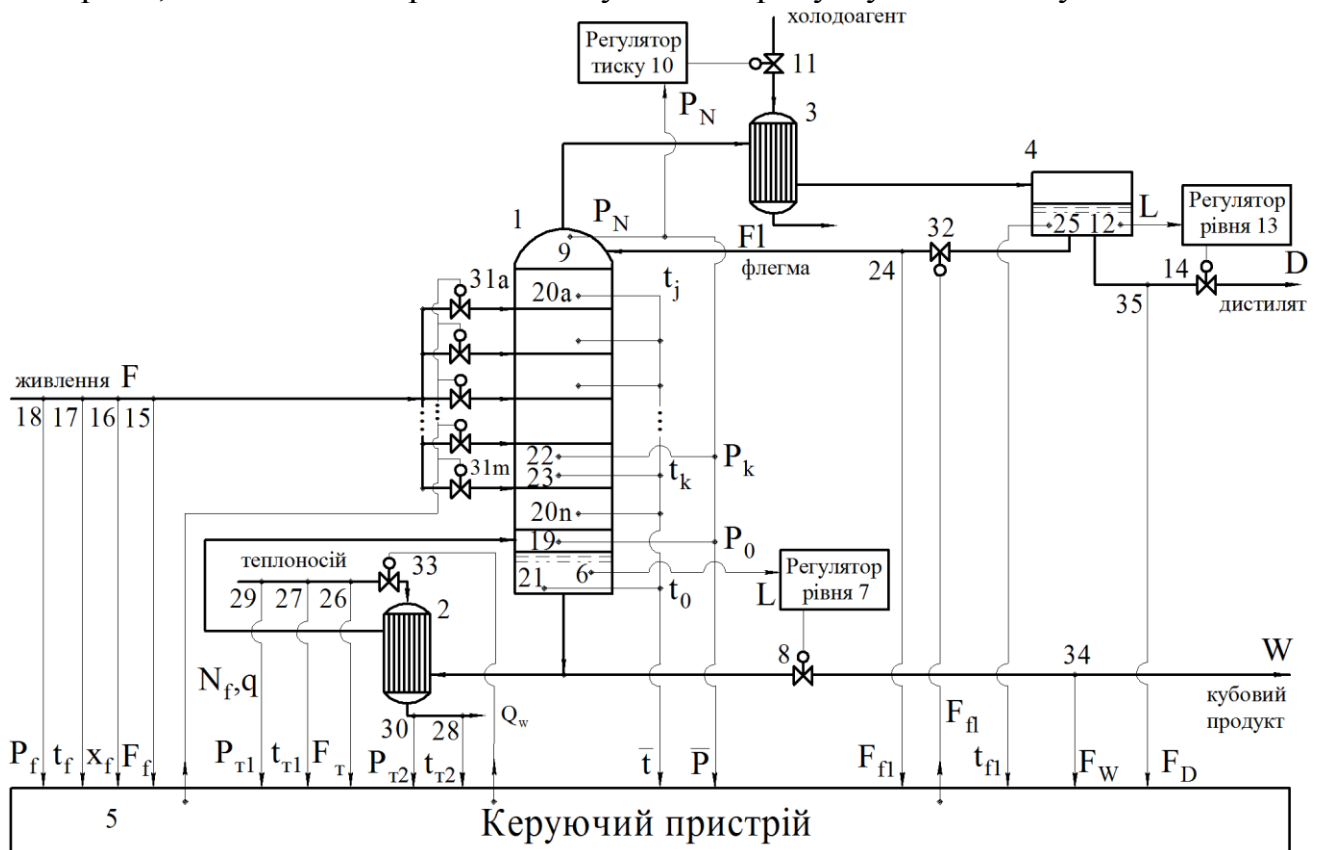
холодоагент
Регулятор тиску 10
11
$P_N$
3
4
Регулятор рівня 13
L
1
$P_N$
9
Fl
флегма
32
25
12
24
14
D
31a
20a
$t_j$
дистилят
35
живлення F
18 17 16 15
22
23
$t_k$
$P_k$
31m
20n
19
$P_0$
теплоносій
33
21
6
$t_0$
Регулятор рівня 7
L
29 27 26
2
8
34
W
$N_f$,q
кубовий продукт
$F_{fl}$
30
28
$Q_w$
$P_f$ $t_f$ $x_f$ $F_f$
$P_{т1}$ $t_{т1}$ $F_т$ $P_{т2}$ $t_{т2}$
$\bar{t}$ $\bar{P}$
$F_{f1}$
$t_{f1}$
$F_W$
$F_D$
5
Керуючий пристрій